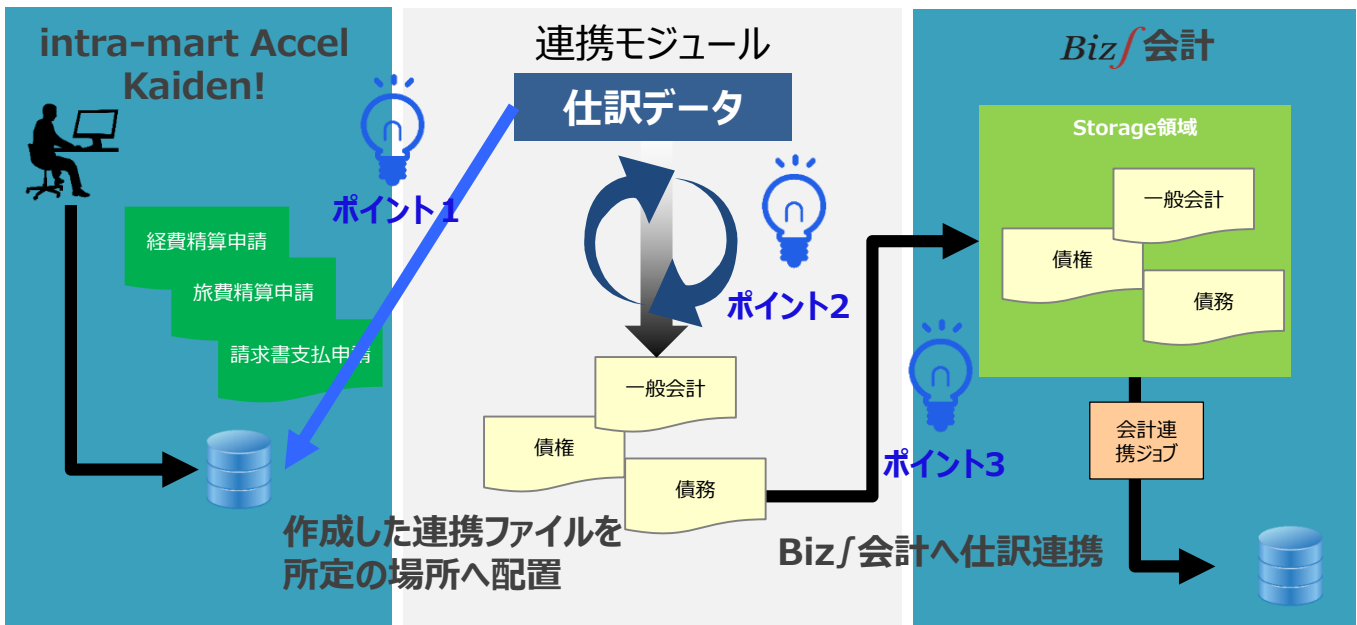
intra-mart Accel Kaiden!

経費精算申請

旅費精算申請

請求書支払申請

ポイント1

連携モジュール

仕訳データ

ポイント2

一般会計

債権

債務

作成した連携ファイルを所定の場所へ配置

ポイント3

Biz∫会計へ仕訳連携

Biz∫会計

Storage領域

一般会計

債権

債務

会計連携ジョブ